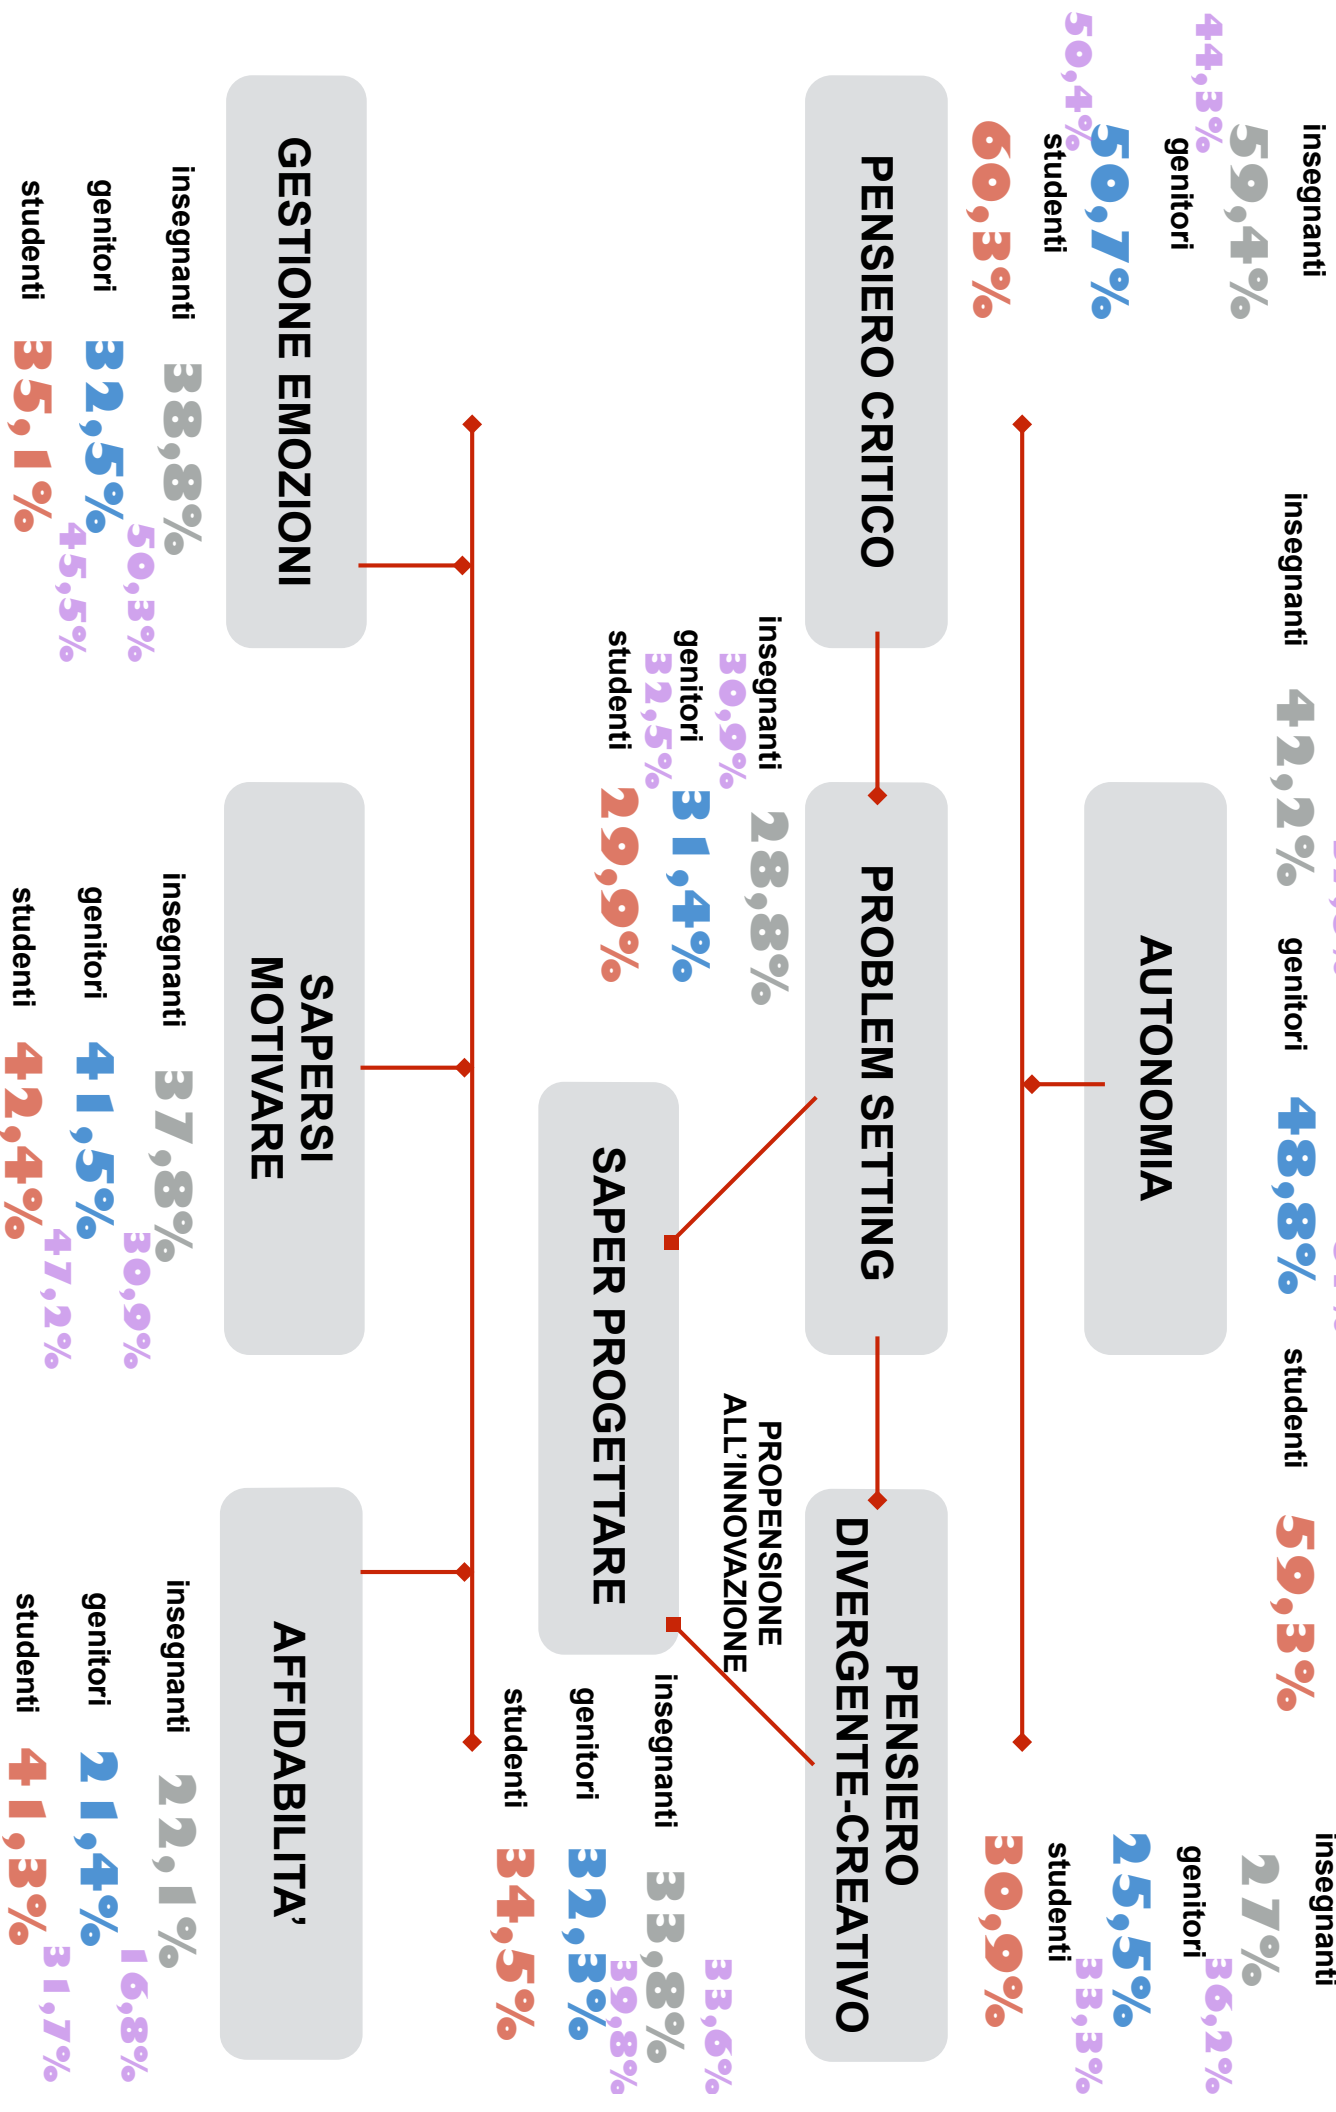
insegnanti 59,4% 44,3%
genitori 50,7% 50,4%
studenti 60,3%

PENSIERO CRITICO

insegnanti 42,2%
genitori 48,8%
studenti 59,3%

AUTONOMIA

insegnanti 27% 36,2%
genitori 25,5% 33,3%
studenti 30,9%

insegnanti 28,8% 30,9%
genitori 31,4% 32,5%
studenti 29,9%

PROBLEM SETTING

PENSIERO DIVERGENTE-CREATIVO

PROPENSIONE ALL'INNOVAZIONE

SAPER PROGETTARE

insegnanti 33,8% 33,6%
genitori 32,3% 39,8%
studenti 34,5%

GESTIONE EMOZIONI

insegnanti 38,8% 50,3%
genitori 32,5% 45,5%
studenti 35,1%

SAPERSI MOTIVARE

insegnanti 37,8% 30,9%
genitori 41,5% 47,2%
studenti 42,4%

AFFIDABILITA'

insegnanti 22,1% 16,8%
genitori 21,4% 31,7%
studenti 41,3%